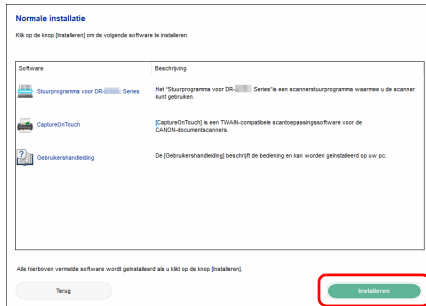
Normale installatie

Klik op de knop [Installeren] om de volgende software te installeren.

| Software | Beschrijving |
|---|---|
| Stuurprogramma voor DR-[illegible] Series | Het "Stuurprogramma voor DR-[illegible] Series"is een scannerstuurprogramma waarmee u de scanner kunt gebruiken. |
| CaptureOnTouch | [CaptureOnTouch] is een TWAIN-compatibele scantoepassingssoftware voor de CANON-documentscanners. |
| Gebruikershandleiding | De [Gebruikershandleiding] beschrijft de bediening en kan worden geïnstalleerd op uw pc. |

Alle hierboven vermelde software wordt geïnstalleerd als u klikt op de knop [Installeren].

Terug

Installeren